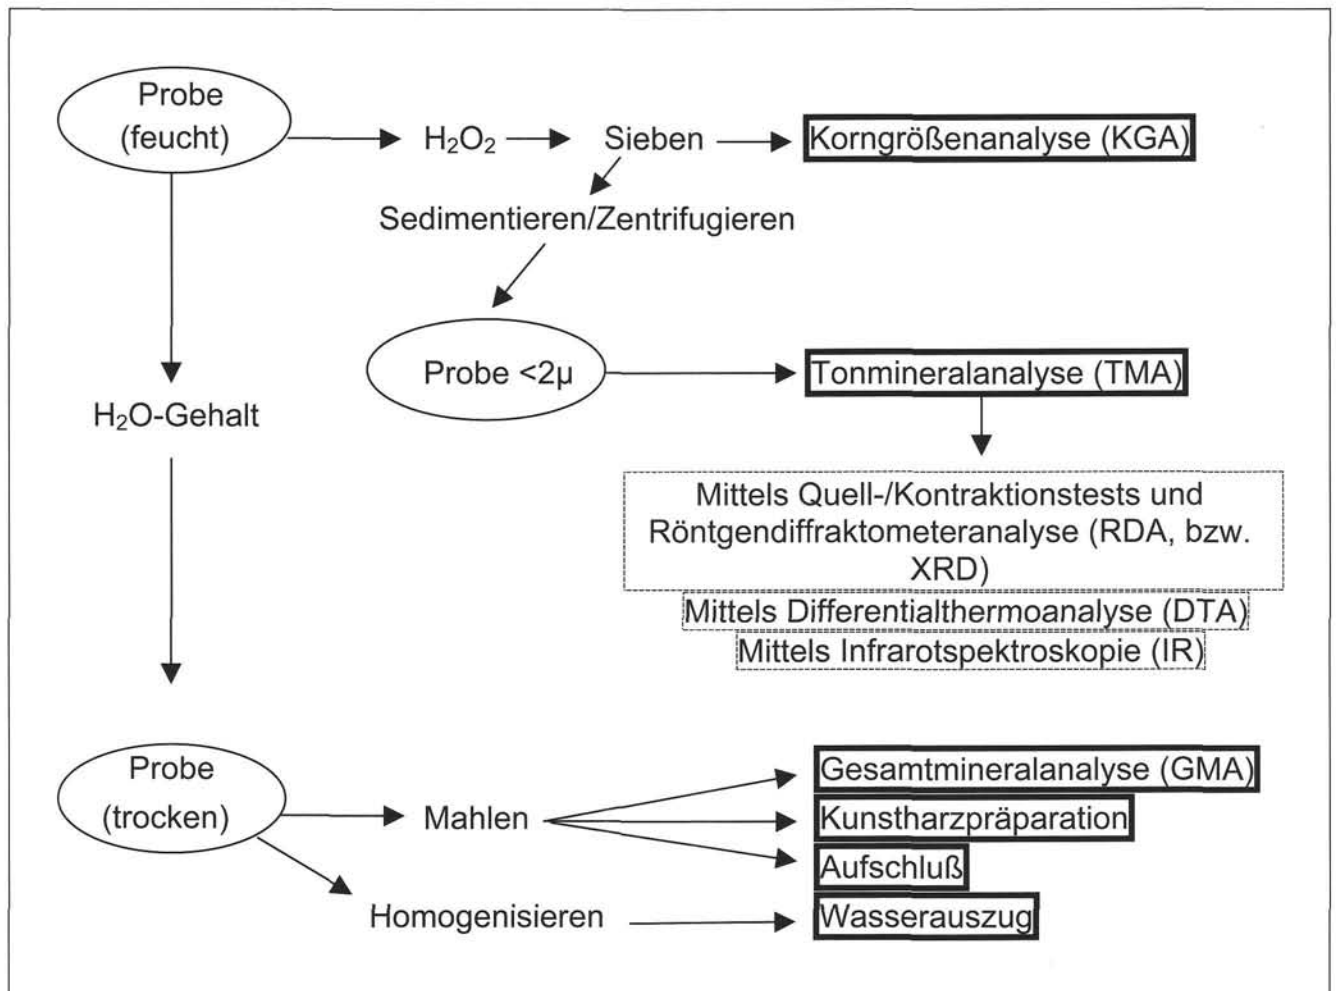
Probe (feucht)

$H_2O_2$

Sieben

Korngrößenanalyse (KGA)

Sedimentieren/Zentrifugieren

Probe <2µ

Tonmineralanalyse (TMA)

$H_2O$-Gehalt

Mittels Quell-/Kontraktionstests und Röntgendiffraktometeranalyse (RDA, bzw. XRD)

Mittels Differentialthermoanalyse (DTA)

Mittels Infrarotspektroskopie (IR)

Probe (trocken)

Mahlen

Gesamtmineralanalyse (GMA)

Kunstharzpräparation

Aufschluß

Homogenisieren

Wasserauszug